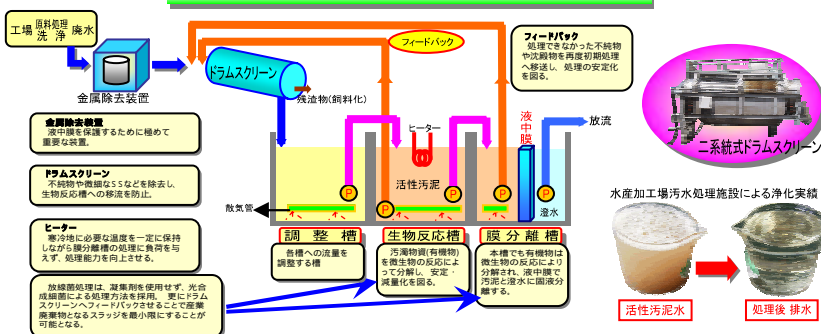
工場 原料処理 洗浄 廃水

金属除去装置

ドラムスクリーン

残渣物(飼料化)

フィードバック

フィードバック
処理できなかった不純物や沈殿物を再度初期処理へ移送し、処理の安定化を図る。

二系統式ドラムスクリーン

金属除去装置
液中膜を保護するために極めて重要な装置。

ドラムスクリーン
不純物や微細なSSなどを除去し、生物反応槽への移流を防止。

ヒーター
寒冷地に必要な温度を一定に保持しながら膜分離槽の処理に負荷を与えず、処理能力を向上させる。

放線菌処理は、凝集剤を使用せず、光合成細菌による処理方法を採用。更にドラムスクリーンへフィードバックさせることで産業廃棄物となるスラッジを最小限にすることが可能となる。

ヒーター

液中膜

放流

P

活性汚泥

P

P

P

P

散気管

澄水

調整槽
各槽への流量を調整する槽

生物反応槽
汚濁物質(有機物)を微生物の反応によって分解し、安定・減量化を図る。

膜分離槽
本槽でも有機物は微生物の反応により分解され、液中膜で汚泥と澄水に固液分離する。

水産加工場汚水処理施設による浄化実績

活性汚泥水

処理後 排水